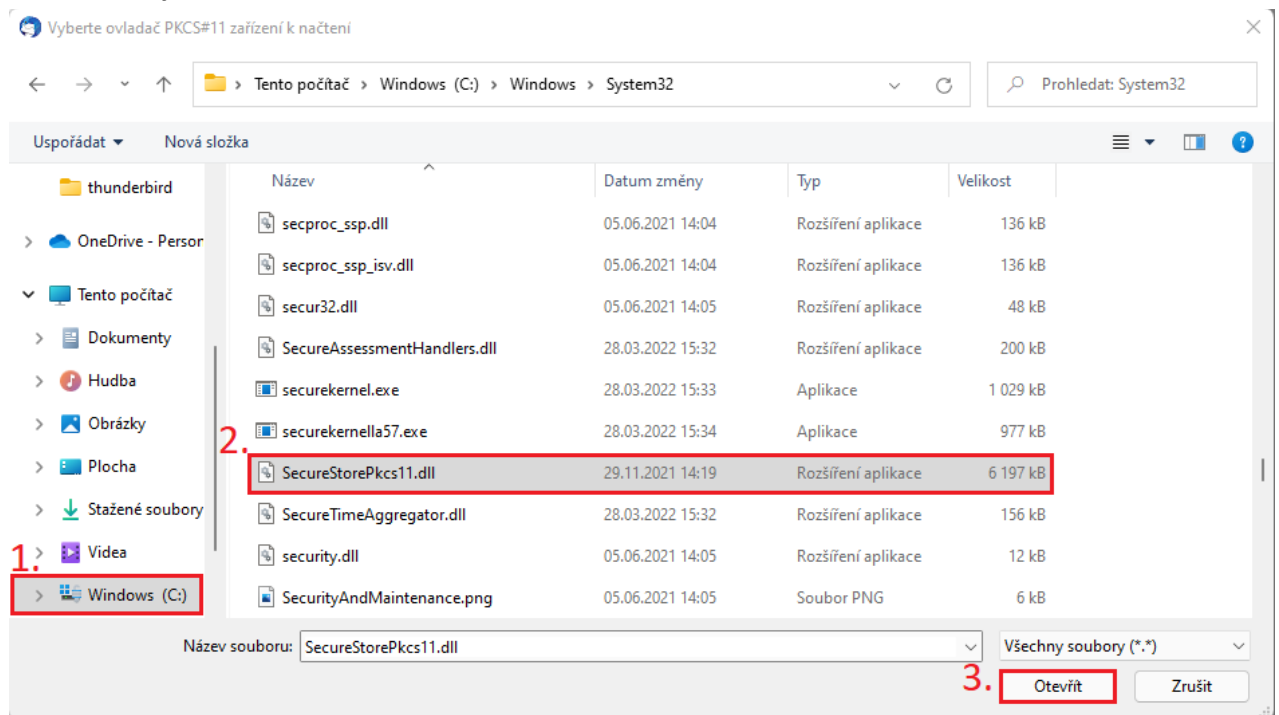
Vyberte ovladač PKCS#11 zařízení k načtení

Tento počítač > Windows (C:) > Windows > System32

Prohledat: System32

Uspořádat ▾ Nová složka

thunderbird
OneDrive - Persor
Tento počítač
Dokumenty
Hudba
Obrázky
Plocha
Stažené soubory
Videa
Windows (C:)

| Název | Datum změny | Typ | Velikost |
|---|---|---|---|
| secproc_ssp.dll | 05.06.2021 14:04 | Rozšíření aplikace | 136 kB |
| secproc_ssp_isv.dll | 05.06.2021 14:04 | Rozšíření aplikace | 136 kB |
| secur32.dll | 05.06.2021 14:05 | Rozšíření aplikace | 48 kB |
| SecureAssessmentHandlers.dll | 28.03.2022 15:32 | Rozšíření aplikace | 200 kB |
| securekernel.exe | 28.03.2022 15:33 | Aplikace | 1 029 kB |
| securekernella57.exe | 28.03.2022 15:34 | Aplikace | 977 kB |
| SecureStorePkcs11.dll | 29.11.2021 14:19 | Rozšíření aplikace | 6 197 kB |
| SecureTimeAggregator.dll | 28.03.2022 15:32 | Rozšíření aplikace | 156 kB |
| security.dll | 05.06.2021 14:05 | Rozšíření aplikace | 12 kB |
| SecurityAndMaintenance.png | 05.06.2021 14:05 | Soubor PNG | 6 kB |

1.
2.
3.

Název souboru: SecureStorePkcs11.dll
Všechny soubory (*.*)
Otevřít
Zrušit